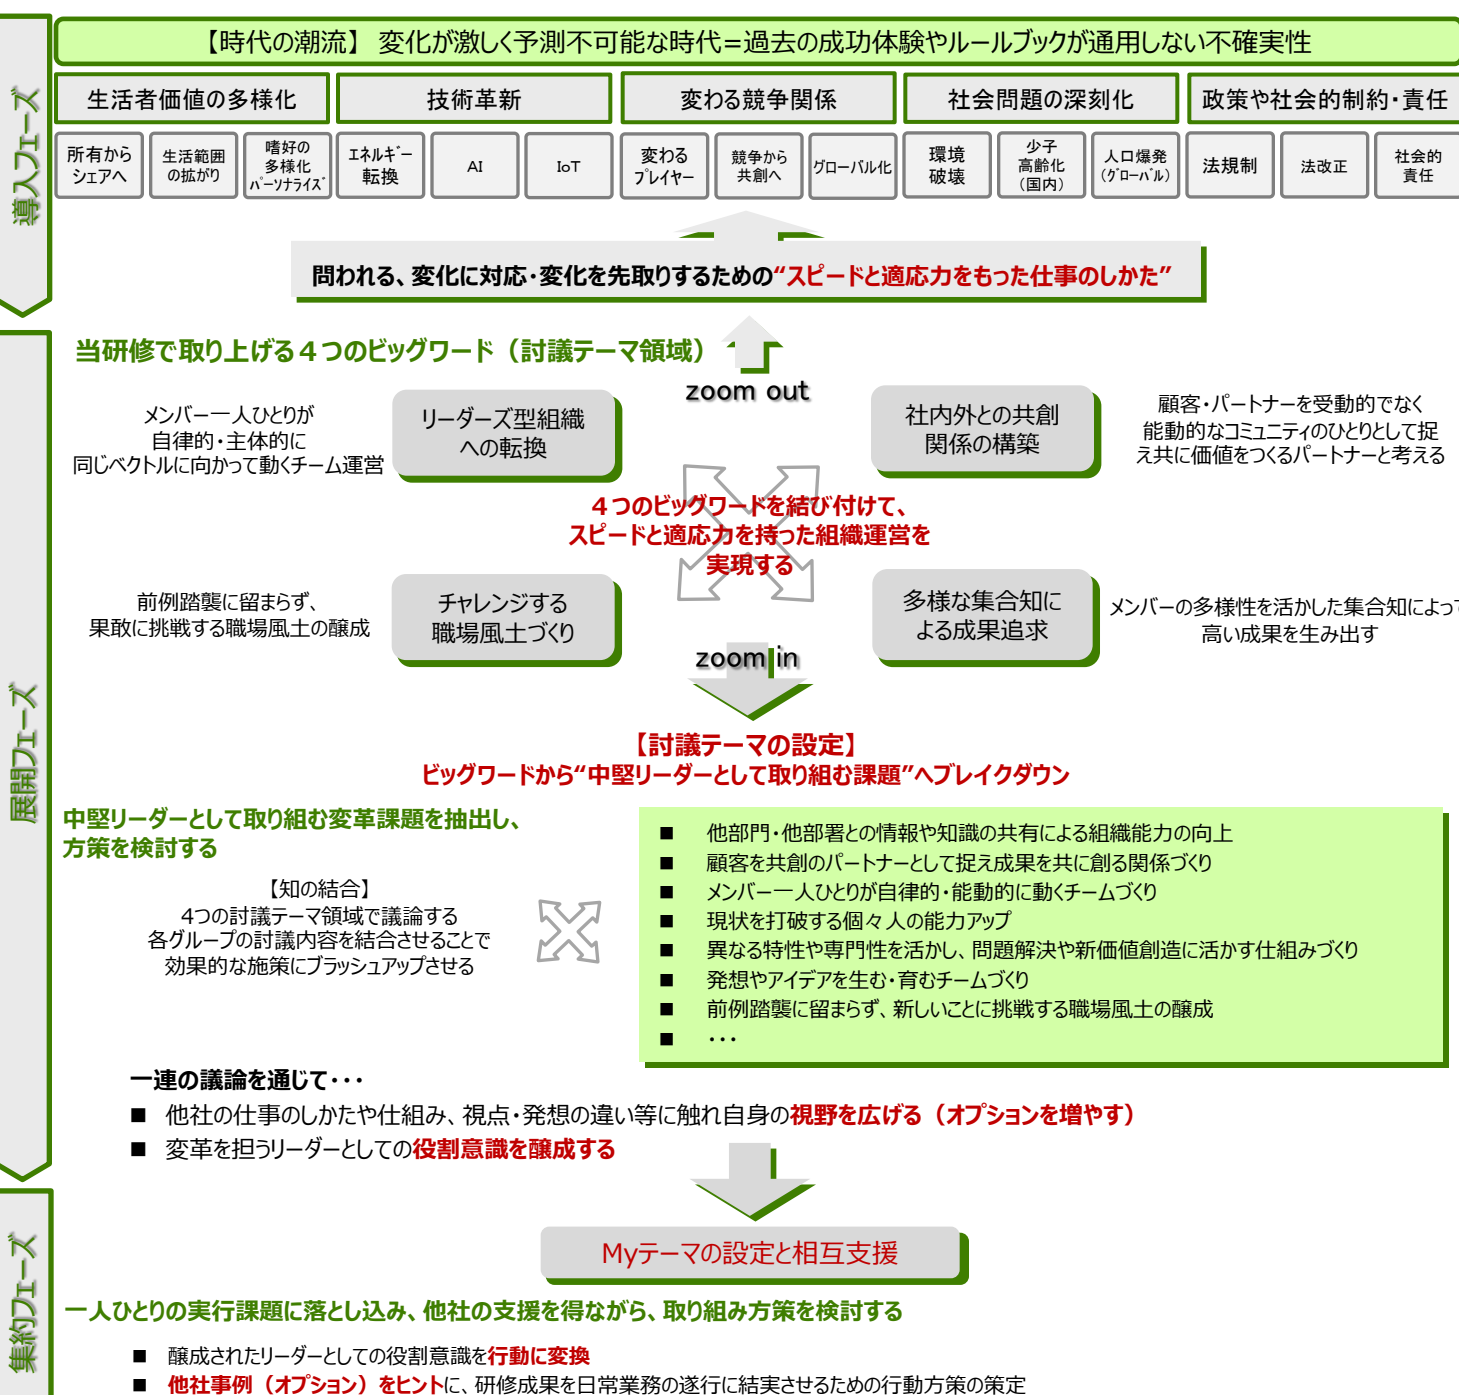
導入フェーズ

【時代の潮流】 変化が激しく予測不可能な時代＝過去の成功体験やルールブックが通用しない不確実性

| 生活者価値の多様化 | 技術革新 | 変わる競争関係 | 社会問題の深刻化 | 政策や社会的制約・責任 |
|---|---|---|---|---|

| 所有からシェアへ | 生活範囲の拡がり | 嗜好の多様化 パーソナライズ | エネルギー転換 | AI | IoT | 変わるプレイヤー | 競争から共創へ | グローバル化 | 環境破壊 | 少子高齢化（国内） | 人口爆発（グローバル） | 法規制 | 法改正 | 社会的責任 |
|---|---|---|---|---|---|---|---|---|---|---|---|---|---|---|

問われる、変化に対応・変化を先取りするための“スピードと適応力をもった仕事のしかた”

展開フェーズ

当研修で取り上げる４つのビッグワード（討議テーマ領域）

zoom out

メンバー一人ひとりが自律的・主体的に同じベクトルに向かって動くチーム運営

リーダーズ型組織への転換

社内外との共創関係の構築

顧客・パートナーを受動的でなく能動的なコミュニティのひとりとして捉え共に価値をつくるパートナーと考える

４つのビッグワードを結び付けて、スピードと適応力を持った組織運営を実現する

前例踏襲に留まらず、果敢に挑戦する職場風土の醸成

チャレンジする職場風土づくり

多様な集合知による成果追求

メンバーの多様性を活かした集合知によって高い成果を生み出す

zoom in

【討議テーマの設定】
ビッグワードから“中堅リーダーとして取り組む課題”へブレイクダウン

中堅リーダーとして取り組む変革課題を抽出し、方策を検討する

【知の結合】
4つの討議テーマ領域で議論する
各グループの討議内容を結合させることで
効果的な施策にブラッシュアップさせる

■ 他部門・他部署との情報や知識の共有による組織能力の向上
■ 顧客を共創のパートナーとして捉え成果を共に創る関係づくり
■ メンバー一人ひとりが自律的・能動的に動くチームづくり
■ 現状を打破する個々人の能力アップ
■ 異なる特性や専門性を活かし、問題解決や新価値創造に活かす仕組みづくり
■ 発想やアイデアを生む・育むチームづくり
■ 前例踏襲に留まらず、新しいことに挑戦する職場風土の醸成
■ ・・・

一連の議論を通じて・・・
■ 他社の仕事のしかたや仕組み、視点・発想の違い等に触れ自身の視野を広げる（オプションを増やす）
■ 変革を担うリーダーとしての役割意識を醸成する

集約フェーズ

Myテーマの設定と相互支援

一人ひとりの実行課題に落とし込み、他社の支援を得ながら、取り組み方策を検討する

■ 醸成されたリーダーとしての役割意識を行動に変換
■ 他社事例（オプション）をヒントに、研修成果を日常業務の遂行に結実させるための行動方策の策定